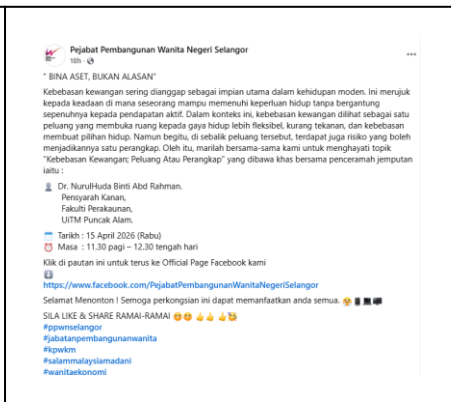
Pejabat Pembangunan Wanita Negeri Selangor
18h ·

" BINA ASET, BUKAN ALASAN"

Kebebasan kewangan sering dianggap sebagai impian utama dalam kehidupan moden. Ini merujuk kepada keadaan di mana seseorang mampu memenuhi keperluan hidup tanpa bergantung sepenuhnya kepada pendapatan aktif. Dalam konteks ini, kebebasan kewangan dilihat sebagai satu peluang yang membuka ruang kepada gaya hidup lebih fleksibel, kurang tekanan, dan kebebasan membuat pilihan hidup. Namun begitu, di sebalik peluang tersebut, terdapat juga risiko yang boleh menjadikannya satu perangkap. Oleh itu, marilah bersama-sama kami untuk menghayati topik "Kebebasan Kewangan; Peluang Atau Perangkap" yang dibawa khas bersama penceramah jemputan iaitu :

Dr. NurulHuda Binti Abd Rahman.
Pensyarah Kanan,
Fakulti Perakaunan,
UiTM Puncak Alam.

Tarikh : 15 April 2026 (Rabu)
Masa : 11.30 pagi – 12.30 tengah hari

Klik di pautan ini untuk terus ke Official Page Facebook kami

https://www.facebook.com/PejabatPembangunanWanitaNegeriSelangor

Selamat Menonton ! Semoga perkongsian ini dapat memanfaatkan anda semua.

SILA LIKE & SHARE RAMAI-RAMAI
#ppwnselangor
#jabatanpembangunanwanita
#kpwkm
#salammalaysiamadani
#wanitaekonomi